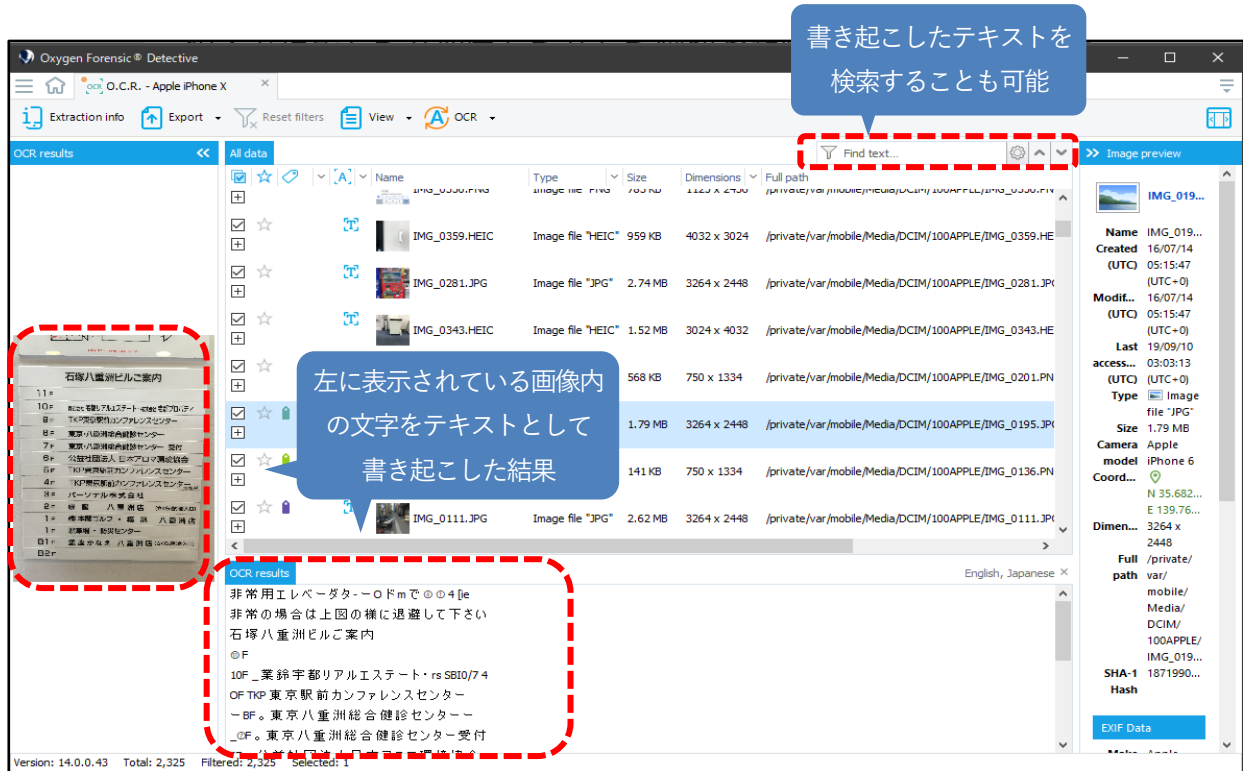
書き起こしたテキストを
検索することも可能

Oxygen Forensic® Detective

O.C.R. - Apple iPhone X

Extraction info　Export　Reset filters　View　OCR

OCR results　All data　Find text...　Image preview

| Name | Type | Size | Dimensions | Full path |
|---|---|---|---|---|
| IMG_0359.HEIC | Image file "HEIC" | 959 KB | 4032 x 3024 | /private/var/mobile/Media/DCIM/100APPLE/IMG_0359.HE |
| IMG_0281.JPG | Image file "JPG" | 2.74 MB | 3264 x 2448 | /private/var/mobile/Media/DCIM/100APPLE/IMG_0281.JP |
| IMG_0343.HEIC | Image file "HEIC" | 1.52 MB | 3024 x 4032 | /private/var/mobile/Media/DCIM/100APPLE/IMG_0343.HE |
| | | 568 KB | 750 x 1334 | /private/var/mobile/Media/DCIM/100APPLE/IMG_0201.PN |
| | | 1.79 MB | 3264 x 2448 | /private/var/mobile/Media/DCIM/100APPLE/IMG_0195.JP |
| | | 141 KB | 750 x 1334 | /private/var/mobile/Media/DCIM/100APPLE/IMG_0136.PN |
| IMG_0111.JPG | Image file "JPG" | 2.62 MB | 3264 x 2448 | /private/var/mobile/Media/DCIM/100APPLE/IMG_0111.JP |

左に表示されている画像内の文字をテキストとして書き起こした結果

石塚八重洲ビルご案内
11F
10F
9F
8F 東京八重洲総合健診センター
7F 東京八重洲総合健診センター 受付
6F 公益社団法人 日本アロマ環境協会
5F TKP東京駅前カンファレンスセンター
4F TKP東京駅前カンファレンスセンター
3F パーソナル株式会社
2F
1F
B1F
B2F

OCR results　English, Japanese

非常用エレベーダタ-ーOドmで◎◎4[ie
非常の場合は上図の様に退避して下さい
石塚八重洲ビルご案内
◎F
10F _業鈴宇都リアルエステート・rs SBI0/7 4
OF TKP 東京駅前カンファレンスセンター
ーBF。東京八重洲総合健診センターー
_◎F。東京八重洲総合健診センター受付

IMG_019...
Name IMG_019...
Created (UTC) 16/07/14 05:15:47 (UTC+0)
Modif... (UTC) 16/07/14 05:15:47 (UTC+0)
Last access... (UTC) 19/09/10 03:03:13 (UTC+0)
Type Image file "JPG"
Size 1.79 MB
Camera model Apple iPhone 6
Coord... N 35.682... E 139.76...
Dimen... 3264 x 2448
Full path /private/var/mobile/Media/DCIM/100APPLE/IMG_019...
SHA-1 Hash 1871990...
EXIF Data

Version: 14.0.0.43　Total: 2,325　Filtered: 2,325　Selected: 1